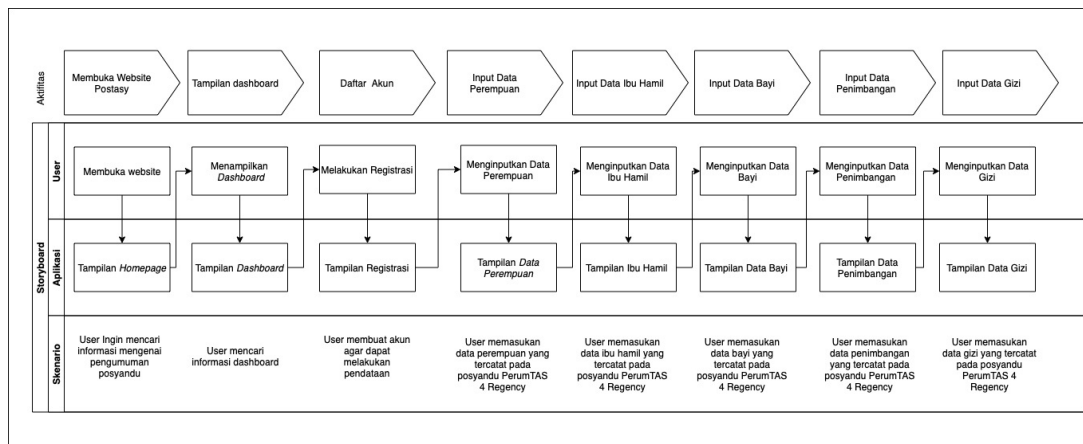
Aktifitas

Membuka Website Postasy

Tampilan dashboard

Daftar Akun

Input Data Perempuan

Input Data Ibu Hamil

Input Data Bayi

Input Data Penimbangan

Input Data Gizi

Storyboard

User

Membuka website

Menampilkan *Dashboard*

Melakukan Registrasi

Menginputkan Data Perempuan

Menginputkan Data Ibu Hamil

Menginputkan Data Bayi

Menginputkan Data Penimbangan

Menginputkan Data Gizi

Aplikasi

Tampilan *Homepage*

Tampilan *Dashboard*

Tampilan Registrasi

Tampilan *Data Perempuan*

Tampilan Ibu Hamil

Tampilan Data Bayi

Tampilan Data Penimbangan

Tampilan Data Gizi

Skenario

User Ingin mencari informasi mengenai pengumuman posyandu

User mencari informasi dashboard

User membuat akun agar dapat melakukan pendataan

User memasukan data perempuan yang tercatat pada posyandu PerumTAS 4 Regency

User memasukan data ibu hamil yang tercatat pada posyandu PerumTAS 4 Regency

User memasukan data bayi yang tercatat pada posyandu PerumTAS 4 Regency

User memasukan data penimbangan yang tercatat pada posyandu PerumTAS 4 Regency

User memasukan data gizi yang tercatat pada posyandu PerumTAS 4 Regency